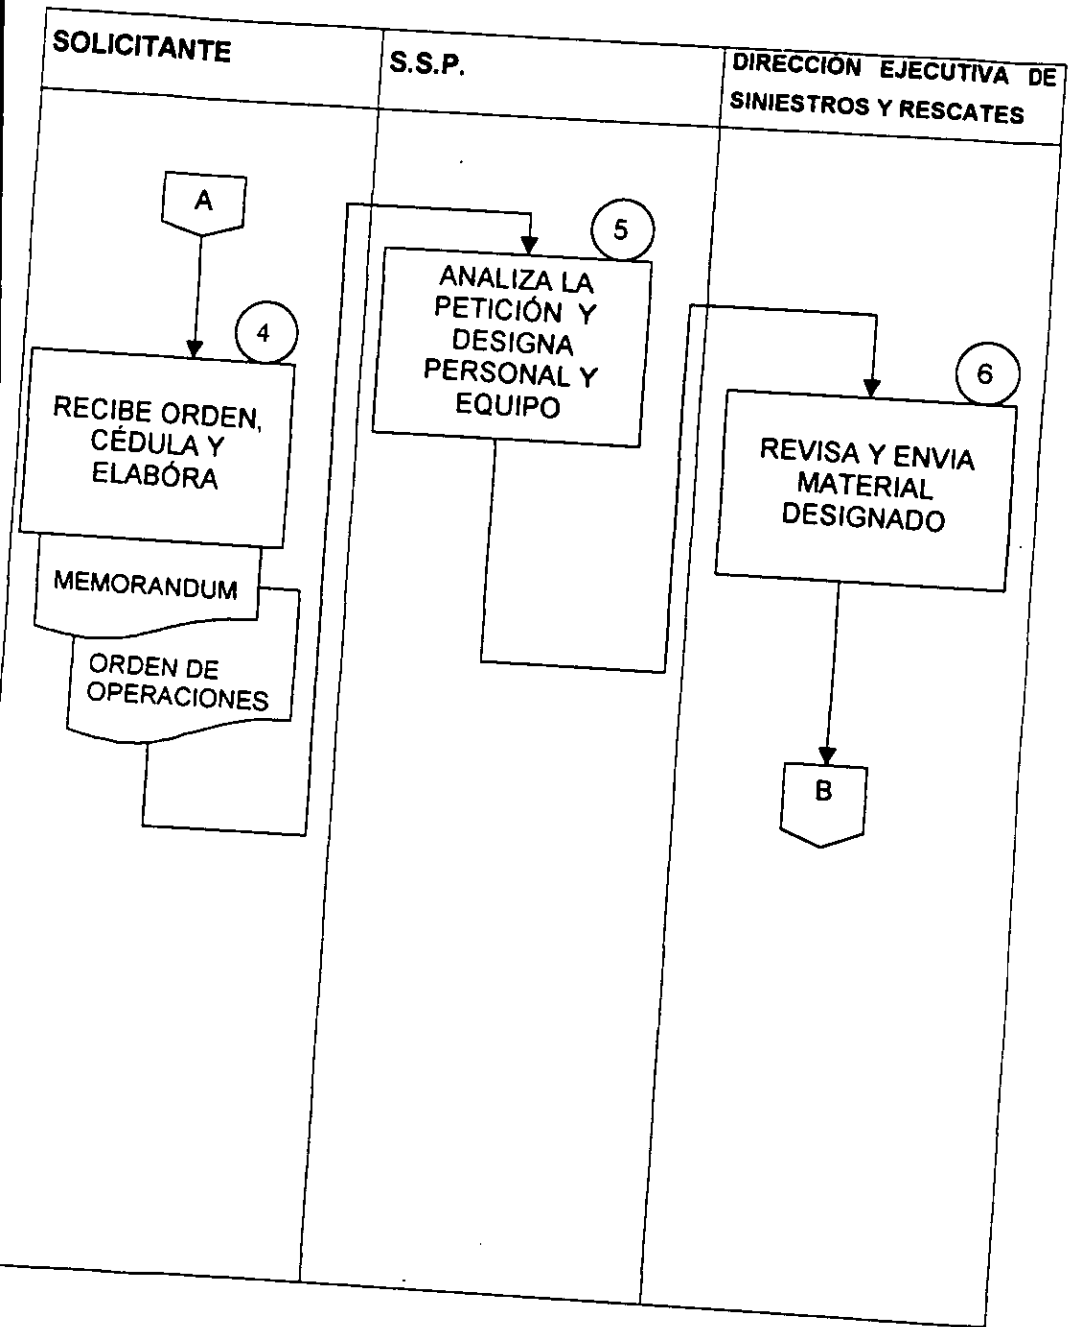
SOLICITANTE

S.S.P.

DIRECCIÓN EJECUTIVA DE SINIESTROS Y RESCATES

A

4

RECIBE ORDEN, CÉDULA Y ELABÓRA

MEMORANDUM

ORDEN DE OPERACIONES

5

ANALIZA LA PETICIÓN Y DESIGNA PERSONAL Y EQUIPO

6

REVISA Y ENVIA MATERIAL DESIGNADO

B